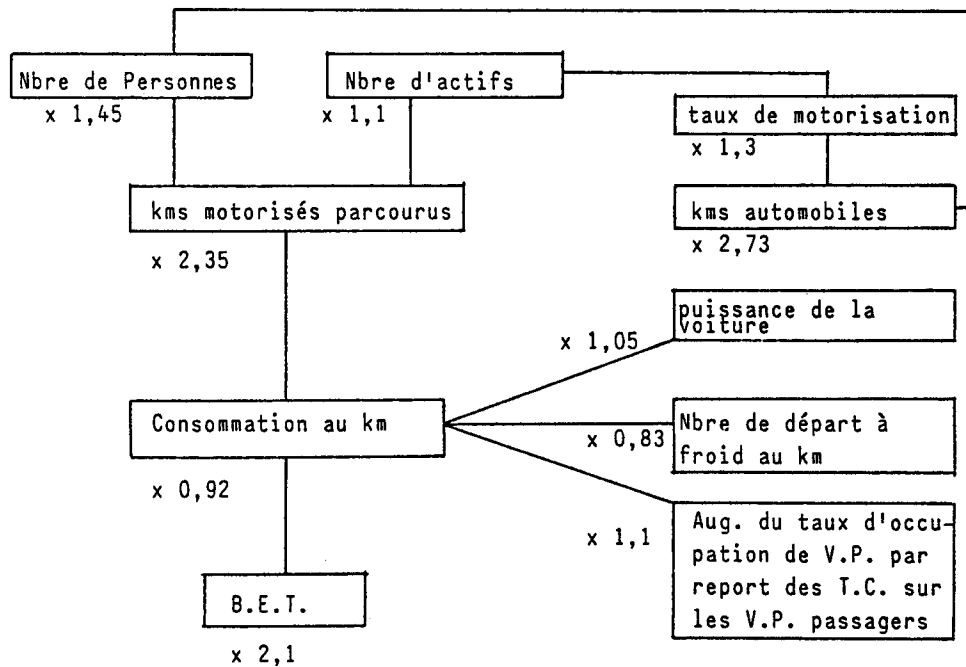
Nbre de Personnes
x 1,45

Nbre d'actifs
x 1,1

taux de motorisation
x 1,3

kms motorisés parcourus
x 2,35

kms automobiles
x 2,73

puissance de la voiture
x 1,05

Consommation au km

Nbre de départ à froid au km
x 0,83

x 0,92

Aug. du taux d'occupation de V.P. par report des T.C. sur les V.P. passagers
x 1,1

B.E.T.
x 2,1